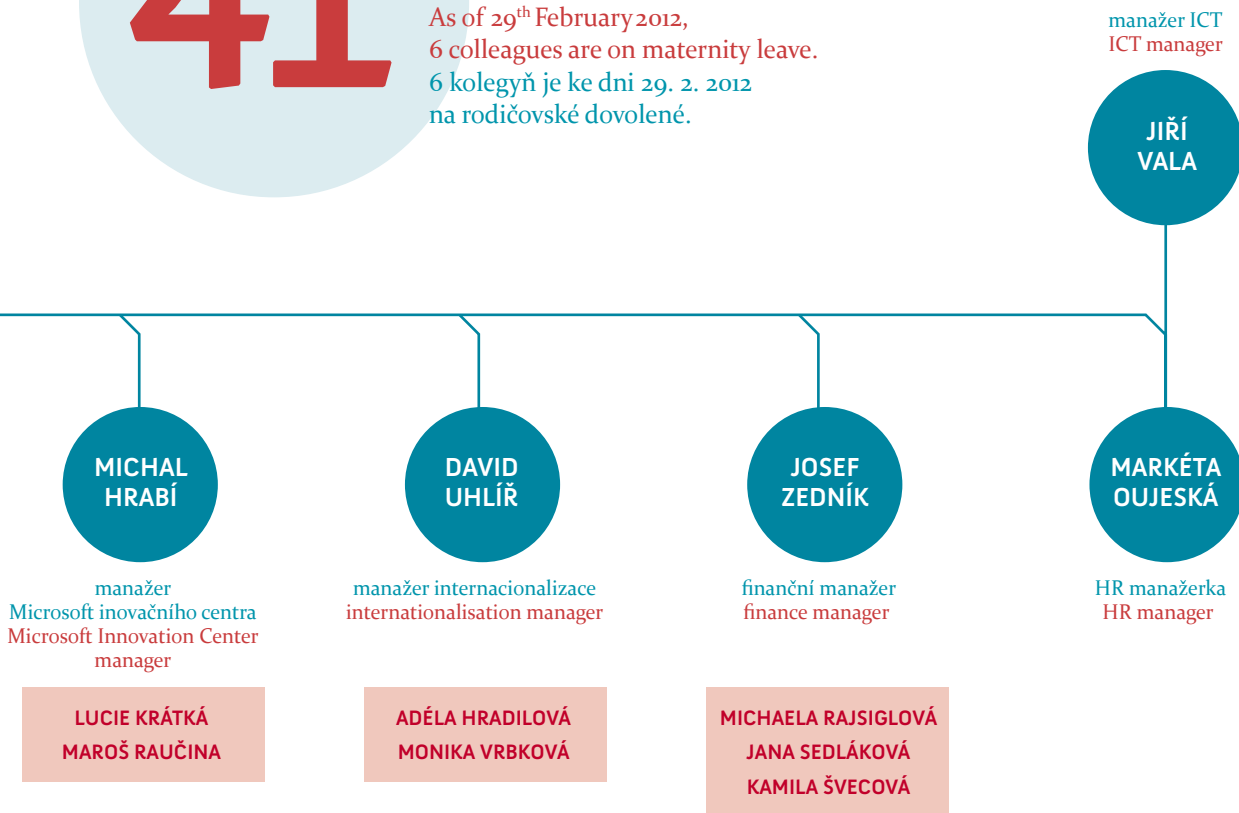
41

As of 29th February 2012, 6 colleagues are on maternity leave.
6 kolegyň je ke dni 29. 2. 2012 na rodičovské dovolené.

manažer ICT
ICT manager

JIŘÍ VALA

MICHAL HRABÍ

manažer
Microsoft inovačního centra
Microsoft Innovation Center manager

LUCIE KRÁTKÁ
MAROŠ RAUČINA

DAVID UHLÍŘ

manažer internacionalizace
internationalisation manager

ADÉLA HRADILOVÁ
MONIKA VRBKOVÁ

JOSEF ZEDNÍK

finanční manažer
finance manager

MICHAELA RAJSIGLOVÁ
JANA SEDLÁKOVÁ
KAMILA ŠVECOVÁ

MARKÉTA OUJESKÁ

HR manažerka
HR manager